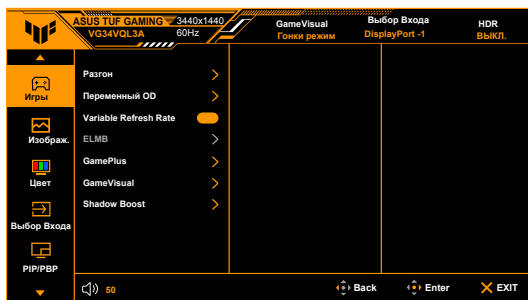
ASUS TUF GAMING 3440x1440
VG34VQL3A 60Hz

GameVisual
Гонки режим

Выбор Входа
DisplayPort -1

HDR
ВЫКЛ.

Игры
Изображ.
Цвет
Выбор Входа
PIP/PBP

Разгон
Переменный OD
Variable Refresh Rate
ELMB
GamePlus
GameVisual
Shadow Boost

50

Back
Enter
EXIT